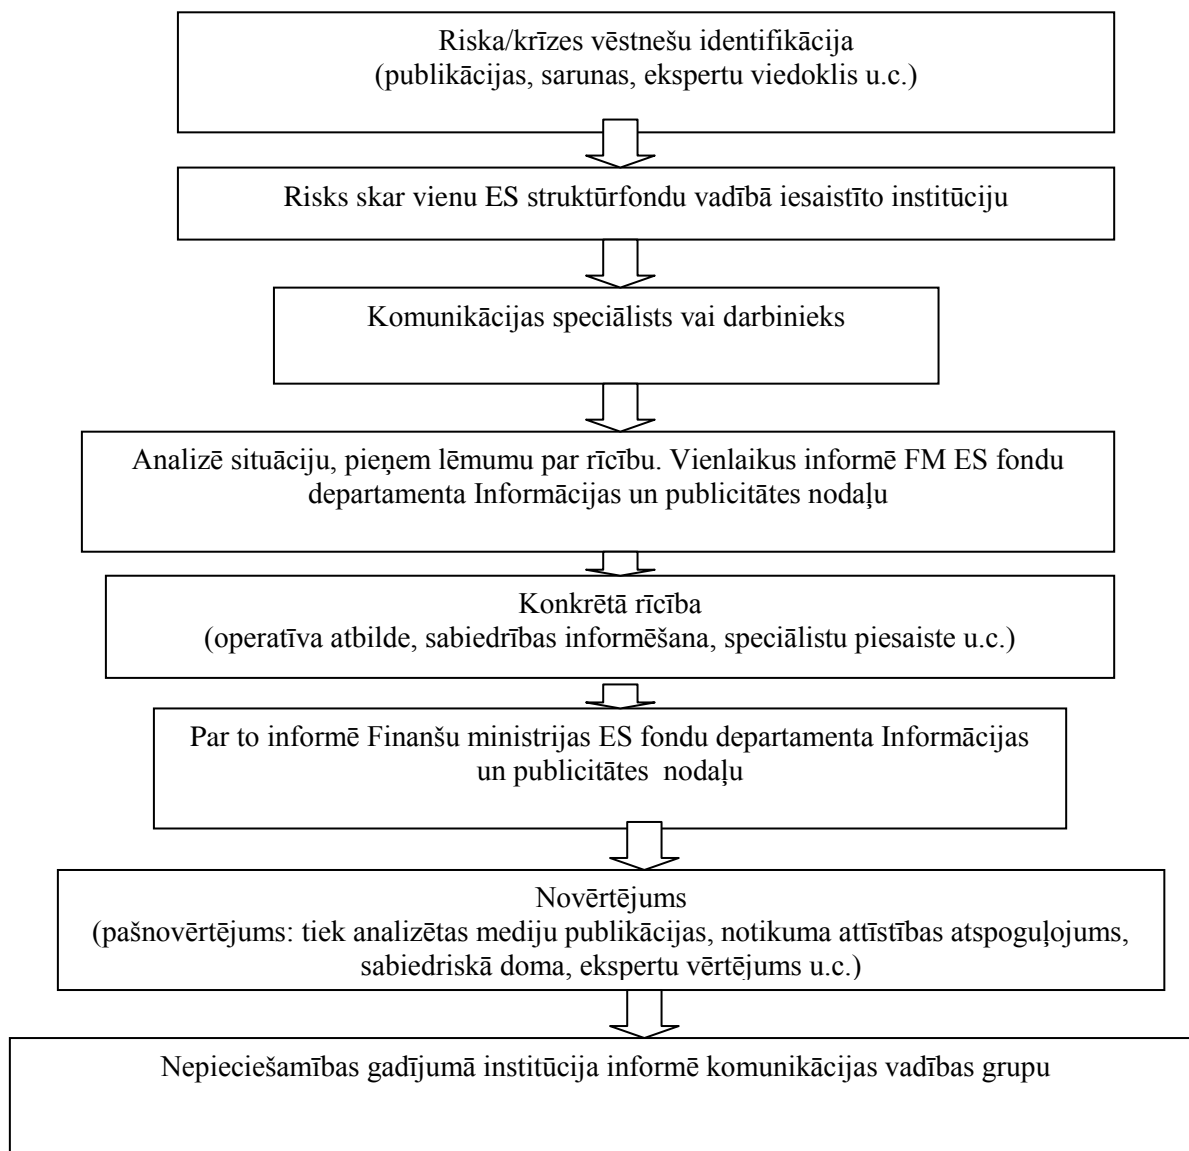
Riska/krīzes vēstnešu identifikācija
(publikācijas, sarunas, ekspertu viedoklis u.c.)

Risks skar vienu ES struktūrfondu vadībā iesaistīto institūciju

Komunikācijas speciālists vai darbinieks

Analizē situāciju, pieņem lēmumu par rīcību. Vienlaikus informē FM ES fondu departamenta Informācijas un publicitātes nodaļu

Konkrētā rīcība
(operatīva atbilde, sabiedrības informēšana, speciālistu piesaiste u.c.)

Par to informē Finanšu ministrijas ES fondu departamenta Informācijas un publicitātes nodaļu

Novērtējums
(pašnovērtējums: tiek analizētas mediju publikācijas, notikuma attīstības atspoguļojums, sabiedriskā doma, ekspertu vērtējums u.c.)

Nepieciešamības gadījumā institūcija informē komunikācijas vadības grupu